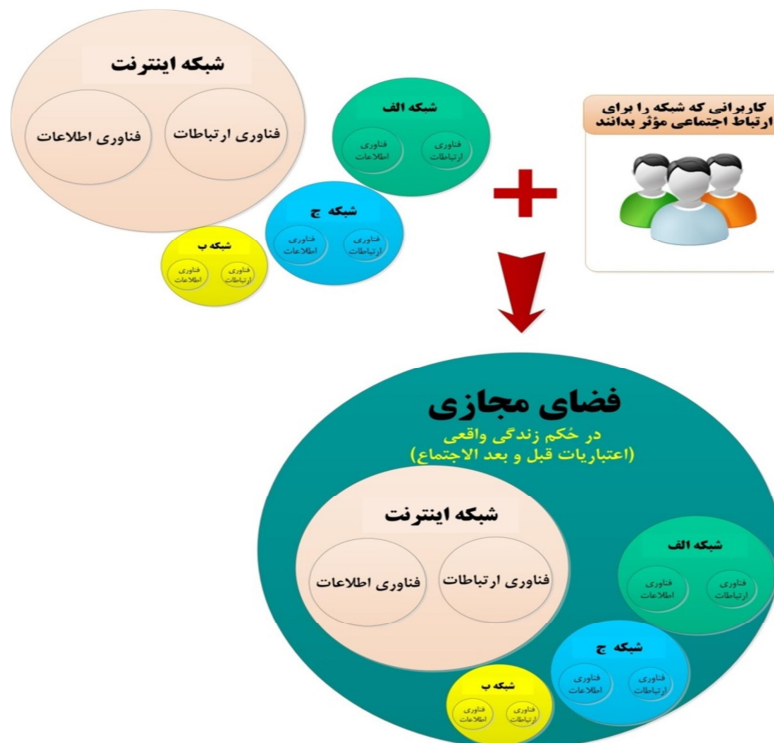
شبکه اینترنت
فناوری ارتباطات
فناوری اطلاعات

شبکه الف
فناوری ارتباطات
فناوری اطلاعات

شبکه ج
فناوری ارتباطات
فناوری اطلاعات

شبکه ب
فناوری ارتباطات
فناوری اطلاعات

کاربرانی که شبکه را برای ارتباط اجتماعی مؤثر بدانند

فضای مجازی
در حُکم زندگی واقعی
(اعتباریات قبل و بعد الاجتماع)

شبکه اینترنت
فناوری ارتباطات
فناوری اطلاعات

شبکه الف
فناوری ارتباطات
فناوری اطلاعات

شبکه ج
فناوری ارتباطات
فناوری اطلاعات

شبکه ب
فناوری ارتباطات
فناوری اطلاعات